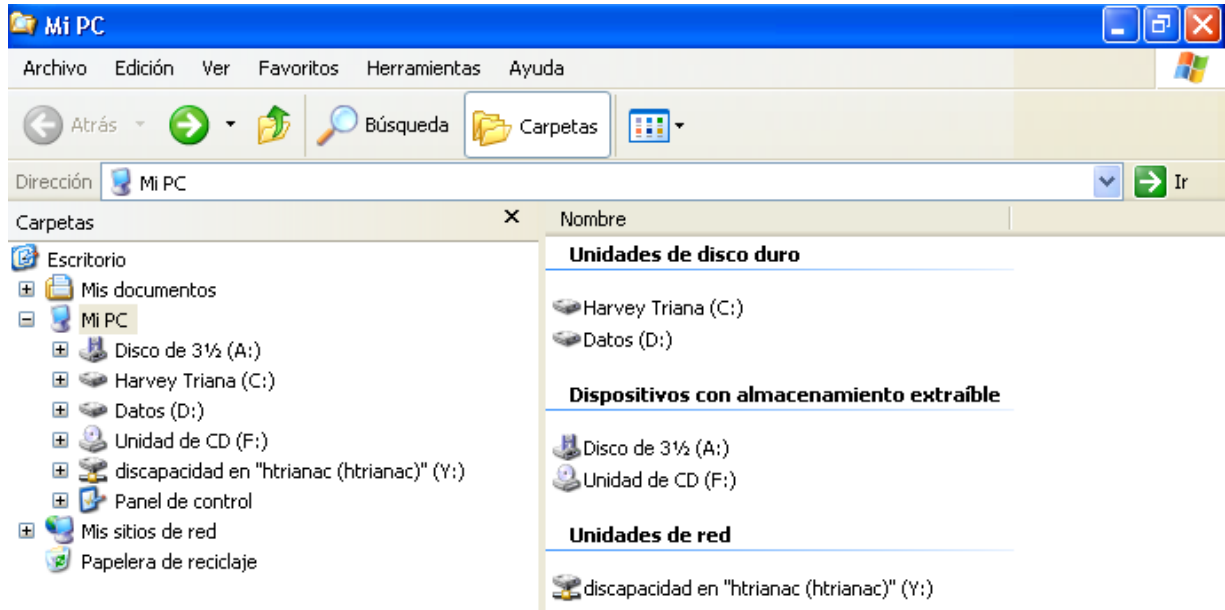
Mi PC

Archivo Edición Ver Favoritos Herramientas Ayuda

Atrás Búsqueda Carpetas

Dirección Mi PC Ir

Carpetas ×

Escritorio
Mis documentos
Mi PC
Disco de 3½ (A:)
Harvey Triana (C:)
Datos (D:)
Unidad de CD (F:)
discapacidad en "htrianac (htrianac)" (Y:)
Panel de control
Mis sitios de red
Papelera de reciclaje

Nombre

Unidades de disco duro

Harvey Triana (C:)
Datos (D:)

Dispositivos con almacenamiento extraíble

Disco de 3½ (A:)
Unidad de CD (F:)

Unidades de red

discapacidad en "htrianac (htrianac)" (Y:)